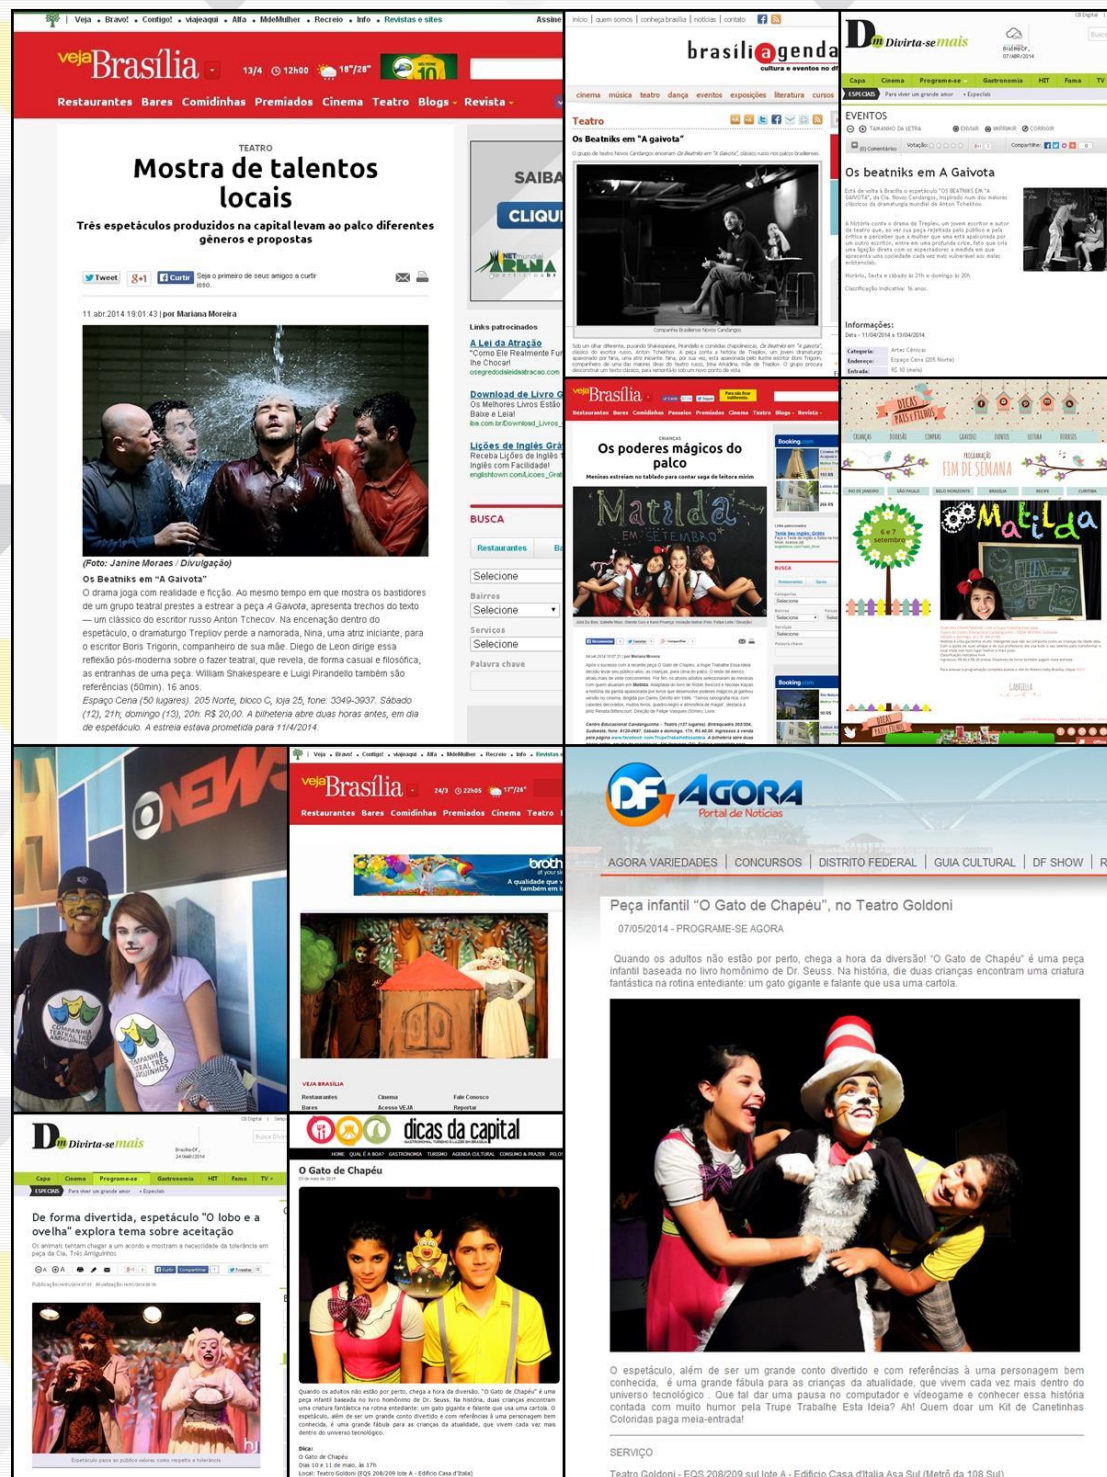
Veja • Bravo! • Contigo! • viajeaqui • Alfa • MdeMulher • Recreio • Info • Revistas e sites Assine

veja Brasília 13/4 12h00 18°/28°

Restaurantes Bares Comidinhas Premiados Cinema Teatro Blogs Revista

TEATRO

Mostra de talentos locais

Três espetáculos produzidos na capital levam ao palco diferentes gêneros e propostas

Tweet 8+1 Curtir Seja o primeiro de seus amigos a curtir isso.

11.abr.2014 19:01:43 | por Mariana Moreira

(Foto: Janine Moraes / Divulgação)

Os Beatniks em "A Gaivota"

O drama joga com realidade e ficção. Ao mesmo tempo em que mostra os bastidores de um grupo teatral prestes a estrear a peça A Gaivota, apresenta trechos do texto — um clássico do escritor russo Anton Tchecov. Na encenação dentro do espetáculo, o dramaturgo Treplev perde a namorada, Nina, uma atriz iniciante, para o escritor Boris Trigorin, companheiro de sua mãe. Diego de Leon dirige essa reflexão pós-moderna sobre o fazer teatral, que revela, de forma casual e filosófica, as entranhas de uma peça. William Shakespeare e Luigi Pirandello também são referências (50min). 16 anos.

Espaço Cena (50 lugares). 205 Norte, bloco C, loja 25, fone: 3349-3937. Sábado (12), 21h; domingo (13), 20h. R$ 20,00. A bilheteria abre duas horas antes, em dia de espetáculo. A estreia estava prometida para 11/4/2014.

SAIBA CLIQU

Links patrocinados

A Lei da Atração
"Como Ele Realmente Fun Ihe Chocar!

Download de Livro G
Os Melhores Livros Estão Baixe e Leia!

Lições de Inglês Grá
Receba Lições de Inglês Inglês com Facilidade!

BUSCA

Restaurantes

Selecione
Bairros
Selecione
Serviços
Selecione
Palavra chave

início | quem somos | conheça brasília | notícias | contato

brasíliagenda
cultura e eventos no df

cinema música teatro dança eventos exposições literatura cursos

Teatro

Os Beatniks em "A gaivota"

Companhia Brasiliense Novos Candangos

Divirta-se mais

Capa Cinema Programe-se Gastronomia HIT Fama TV

ESPECIAIS

EVENTOS

Os beatniks em A Gaivota

Informações:

veja Brasília

Os poderes mágicos do palco

Meninas estreiam no tablado para contar saga de leitura mirim

Matilda EM SETEMBRO

Booking.com

DICAS PAIS E FILHOS

PROGRAMAÇÃO FIM DE SEMANA

6 e 7 setembro

Matilda

NEWS

COMPANHIA TEATRAL TRÊS AMIGUINHOS

Veja • Bravo! • Contigo! • viajeaqui • Alfa • MdeMulher • Recreio • Info • Revistas

veja Brasília 24/3 22h05 17°/26°

Restaurantes Bares Comidinhas Premiados Cinema Teatro

broth

VEJA BRASÍLIA

Restaurantes Cinema Fale Conosco
Bares Acesse VEJA Reportar

Divirta-se mais

Capa Cinema Programe-se Gastronomia HIT Fama TV

ESPECIAIS

De forma divertida, espetáculo "O lobo e a ovelha" explora tema sobre aceitação

dicas da capital

O Gato de Chapéu

DF AGORA
Portal de Notícias

AGORA VARIEDADES | CONCURSOS | DISTRITO FEDERAL | GUIA CULTURAL | DF SHOW | R

Peça infantil "O Gato de Chapéu", no Teatro Goldoni

07/05/2014 - PROGRAME-SE AGORA

Quando os adultos não estão por perto, chega a hora da diversão! "O Gato de Chapéu" é uma peça infantil baseada no livro homônimo de Dr. Seuss. Na história, de duas crianças encontram uma criatura fantástica na rotina entediante: um gato gigante e falante que usa uma cartola.

O espetáculo, além de ser um grande conto divertido e com referências à uma personagem bem conhecida, é uma grande fábula para as crianças da atualidade, que vivem cada vez mais dentro do universo tecnológico . Que tal dar uma pausa no computador e videogame e conhecer essa história contada com muito humor pela Trupe Trabalhe Esta Ideia? Ah! Quem doar um Kit de Canetinhas Coloridas paga meia-entrada!

SERVIÇO

Teatro Goldoni - EQS 208/209 sul lote A - Edifício Casa d'Italia Asa Sul (Metrô da 108 Sul)